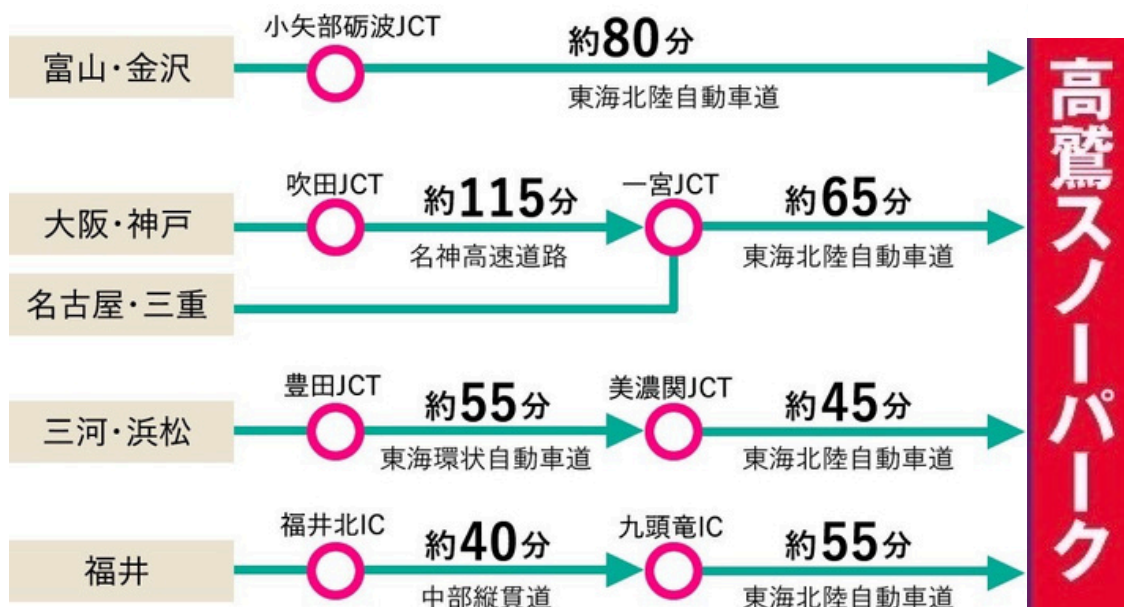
富山・金沢

小矢部砺波JCT

約80分

東海北陸自動車道

大阪・神戸

吹田JCT

約115分

名神高速道路

一宮JCT

約65分

東海北陸自動車道

名古屋・三重

三河・浜松

豊田JCT

約55分

東海環状自動車道

美濃関JCT

約45分

東海北陸自動車道

福井

福井北IC

約40分

中部縦貫道

九頭竜IC

約55分

東海北陸自動車道

高鷲スノーパーク